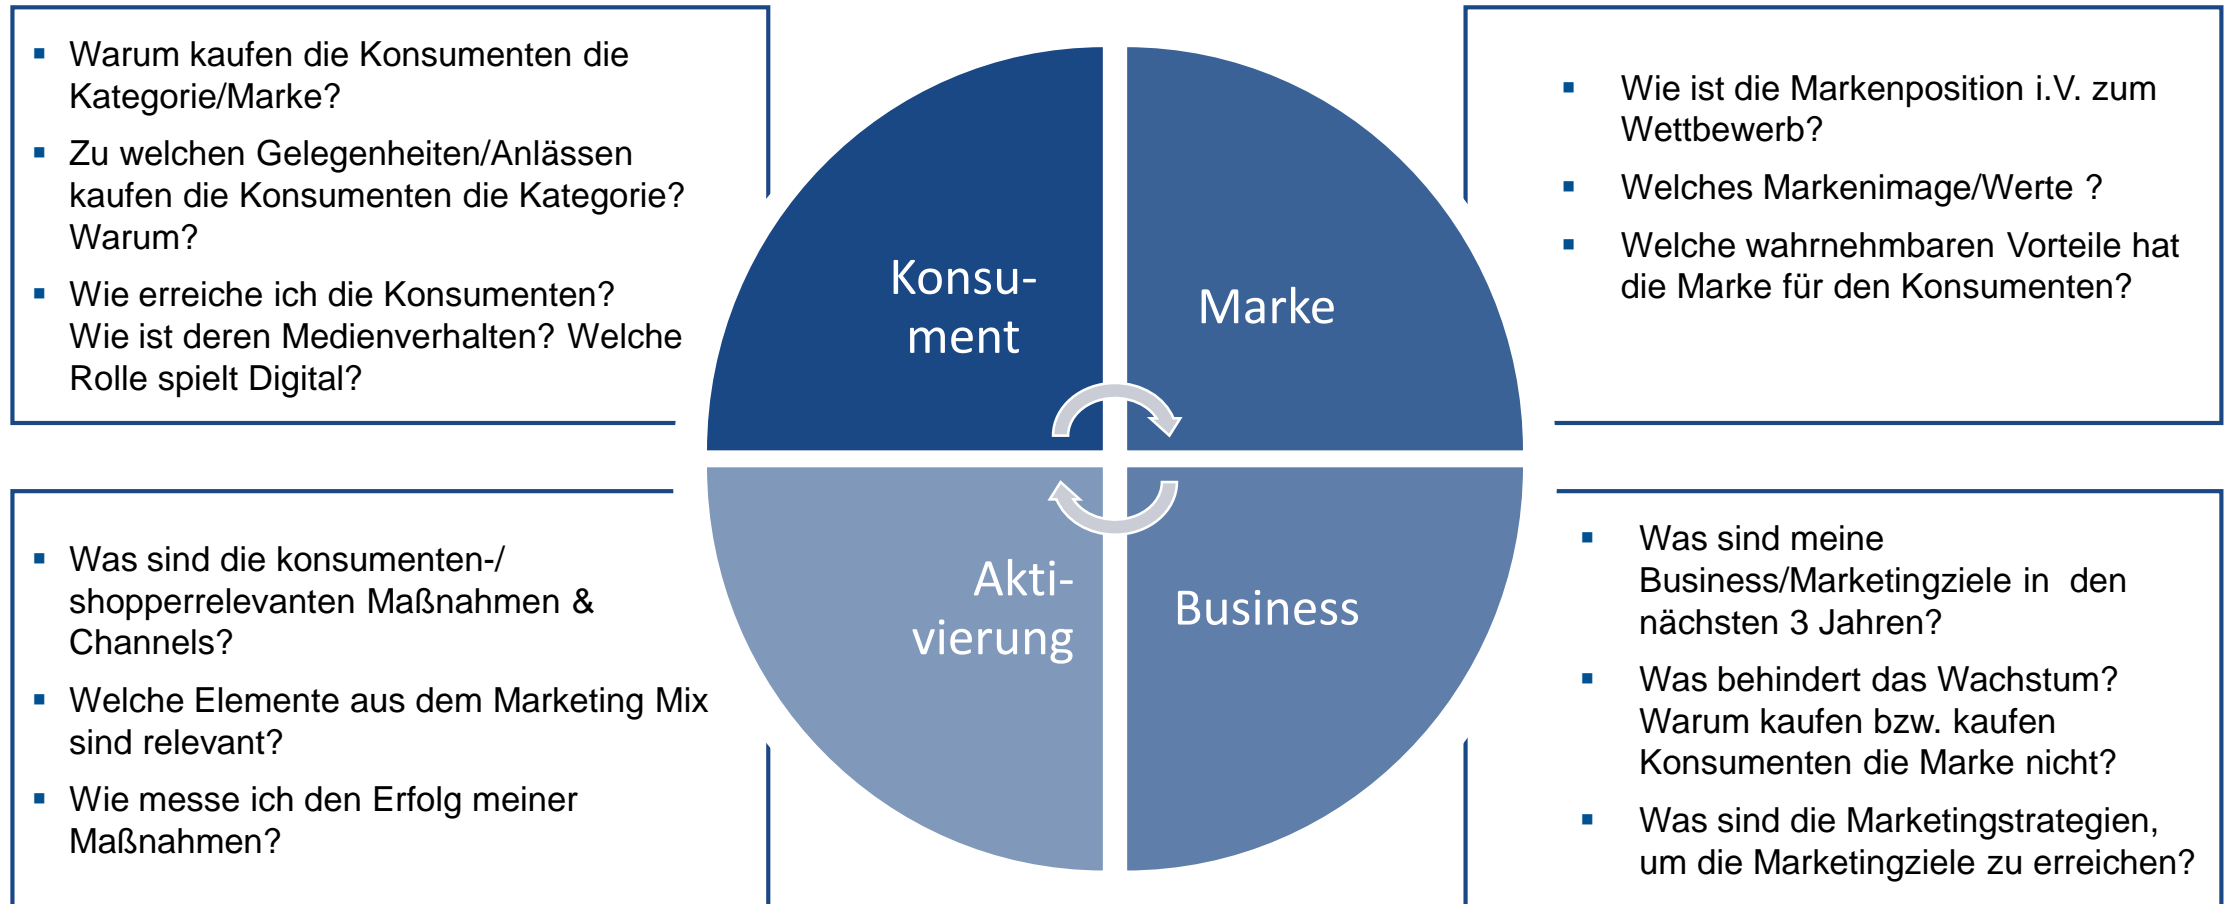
- Warum kaufen die Konsumenten die Kategorie/Marke?
- Zu welchen Gelegenheiten/Anlässen kaufen die Konsumenten die Kategorie? Warum?
- Wie erreiche ich die Konsumenten? Wie ist deren Medienverhalten? Welche Rolle spielt Digital?

Konsu-ment

Marke

- Wie ist die Markenposition i.V. zum Wettbewerb?
- Welches Markenimage/Werte ?
- Welche wahrnehmbaren Vorteile hat die Marke für den Konsumenten?

- Was sind die konsumenten-/ shopperrelevanten Maßnahmen & Channels?
- Welche Elemente aus dem Marketing Mix sind relevant?
- Wie messe ich den Erfolg meiner Maßnahmen?

Akti-vierung

Business

- Was sind meine Business/Marketingziele in den nächsten 3 Jahren?
- Was behindert das Wachstum? Warum kaufen bzw. kaufen Konsumenten die Marke nicht?
- Was sind die Marketingstrategien, um die Marketingziele zu erreichen?